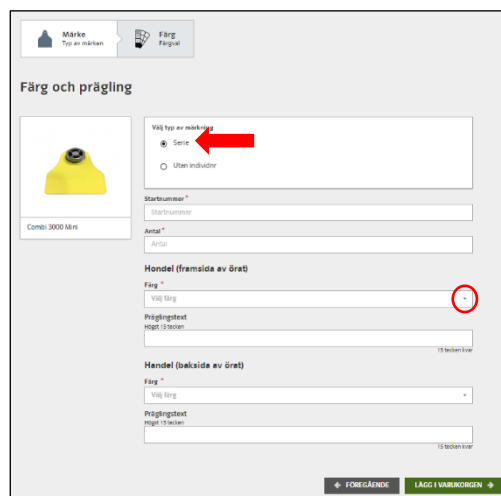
Märke
Typ av märken

Färg
Färgval

Färg och prägling

Combi 3000 Mini

Välj typ av märkning

Serie

Utan individnr

Startnummer *

Startnummer

Antal *

Antal

Hondel (framsida av örat)

Färg *

Välj färg

Präglingstext

Högst 15 tecken

15 tecken kvar

Handel (baksida av örat)

Färg *

Välj färg

Präglingstext

Högst 15 tecken

15 tecken kvar

FÖREGÅENDE

LÄGG I VARUKORGEN